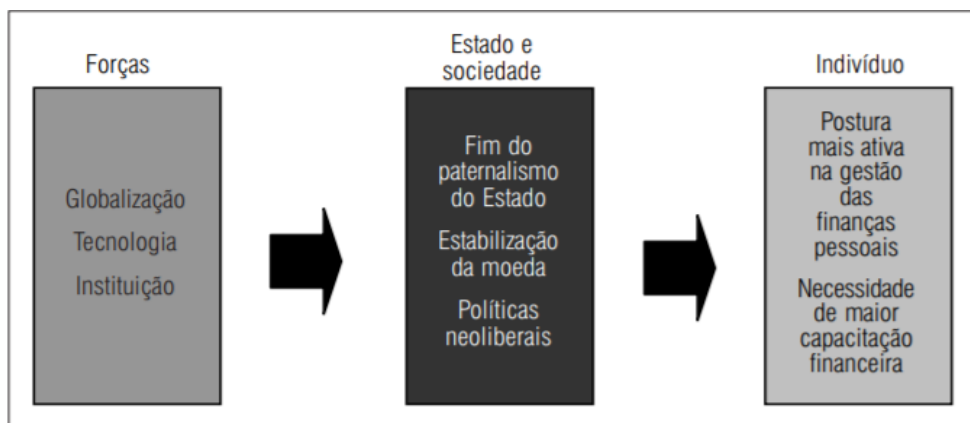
Forças

Globalização

Tecnologia

Instituição

Estado e sociedade

Fim do paternalismo do Estado

Estabilização da moeda

Políticas neoliberais

Indivíduo

Postura mais ativa na gestão das finanças pessoais

Necessidade de maior capacitação financeira